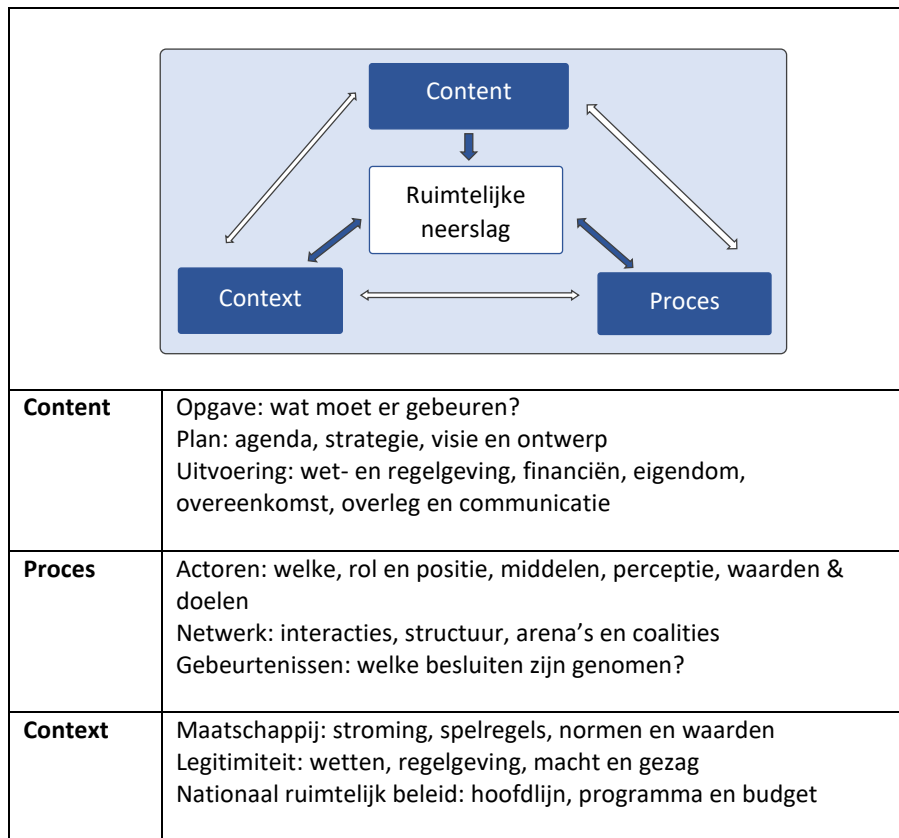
Content

Ruimtelijke neerslag

Context

Proces

| | |
|---|---|
| **Content** | Opgave: wat moet er gebeuren?<br>Plan: agenda, strategie, visie en ontwerp<br>Uitvoering: wet- en regelgeving, financiën, eigendom, overeenkomst, overleg en communicatie |
| **Proces** | Actoren: welke, rol en positie, middelen, perceptie, waarden & doelen<br>Netwerk: interacties, structuur, arena's en coalities<br>Gebeurtenissen: welke besluiten zijn genomen? |
| **Context** | Maatschappij: stroming, spelregels, normen en waarden<br>Legitimiteit: wetten, regelgeving, macht en gezag<br>Nationaal ruimtelijk beleid: hoofdlijn, programma en budget |